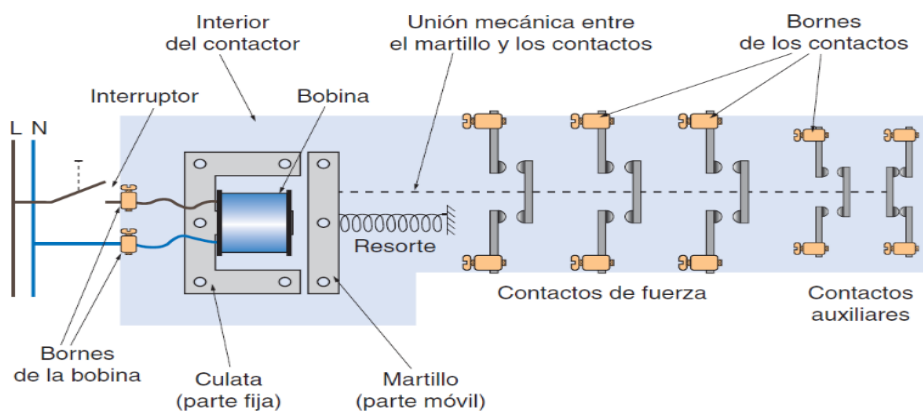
Interior del contactor

Unión mecánica entre el martillo y los contactos

Bornes de los contactos

Interruptor

Bobina

L N

Resorte

Contactos de fuerza

Contactos auxiliares

Bornes de la bobina

Culata (parte fija)

Martillo (parte móvil)